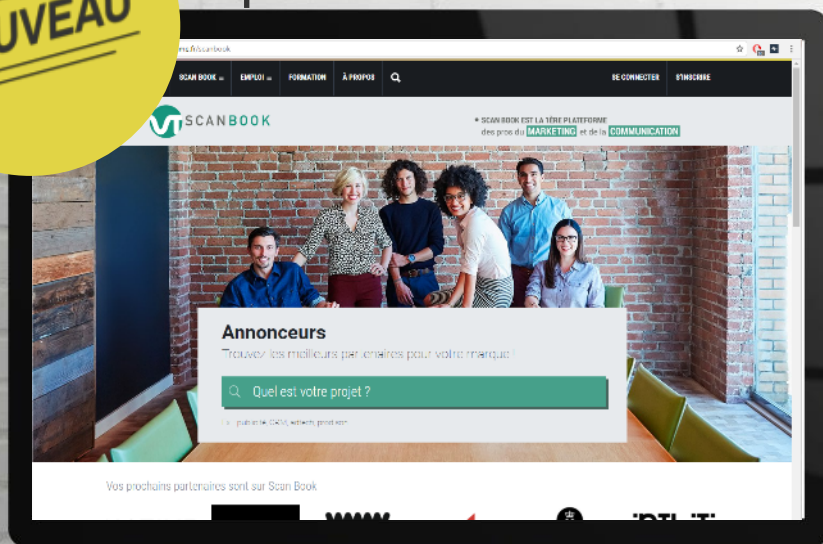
UVEAU

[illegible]ms.fr/scanbook

SCAN BOOK EMPLOI FORMATION À PROPOS

SE CONNECTER S'INSCRIRE

SCANBOOK

SCAN BOOK EST LA 1ÈRE PLATEFORME des pros du MARKETING et de la COMMUNICATION

Annonceurs

Trouvez les meilleurs partenaires pour votre marque

Quel est votre projet ?

publicité, CRM, edtech, production

Vos prochains partenaires sont sur Scan Book